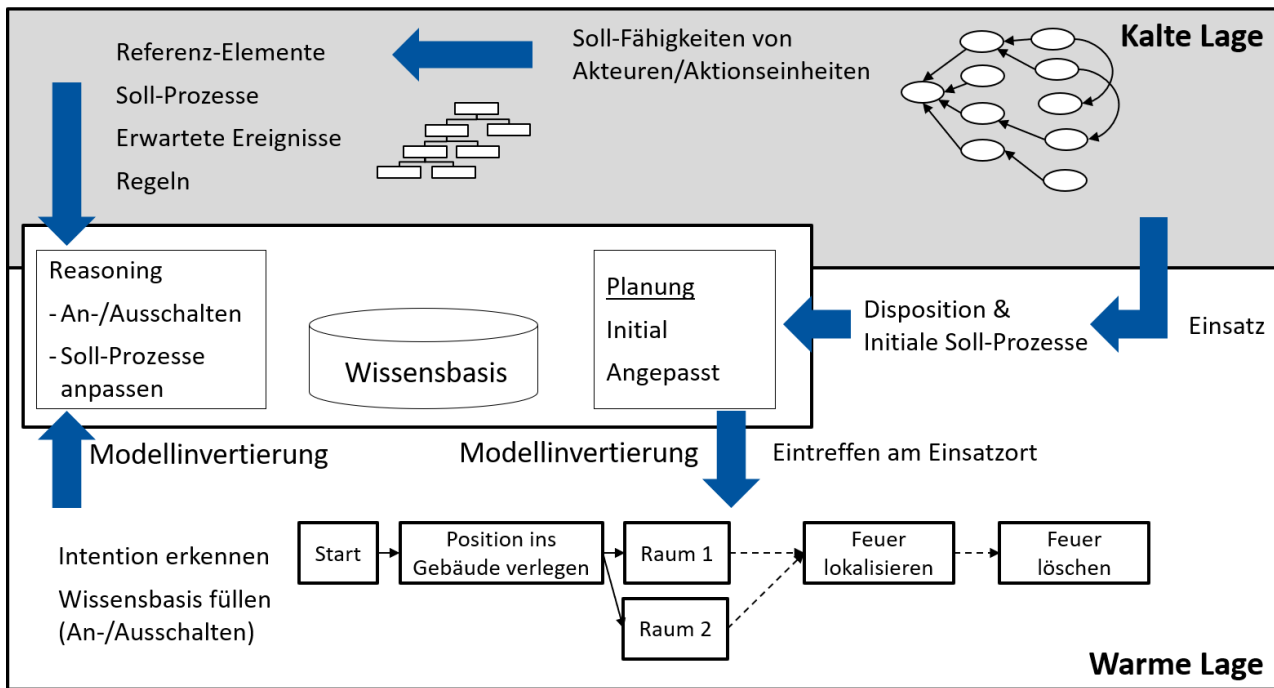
Kalte Lage

Referenz-Elemente
Soll-Prozesse
Erwartete Ereignisse
Regeln

Soll-Fähigkeiten von Akteuren/Aktionseinheiten

Reasoning
- An-/Ausschalten
- Soll-Prozesse anpassen

Wissensbasis

Planung
Initial
Angepasst

Disposition & Initiale Soll-Prozesse

Einsatz

Modellinvertierung

Modellinvertierung

Eintreffen am Einsatzort

Intention erkennen
Wissensbasis füllen (An-/Ausschalten)

Start
Position ins Gebäude verlegen
Raum 1
Raum 2
Feuer lokalisieren
Feuer löschen

Warme Lage